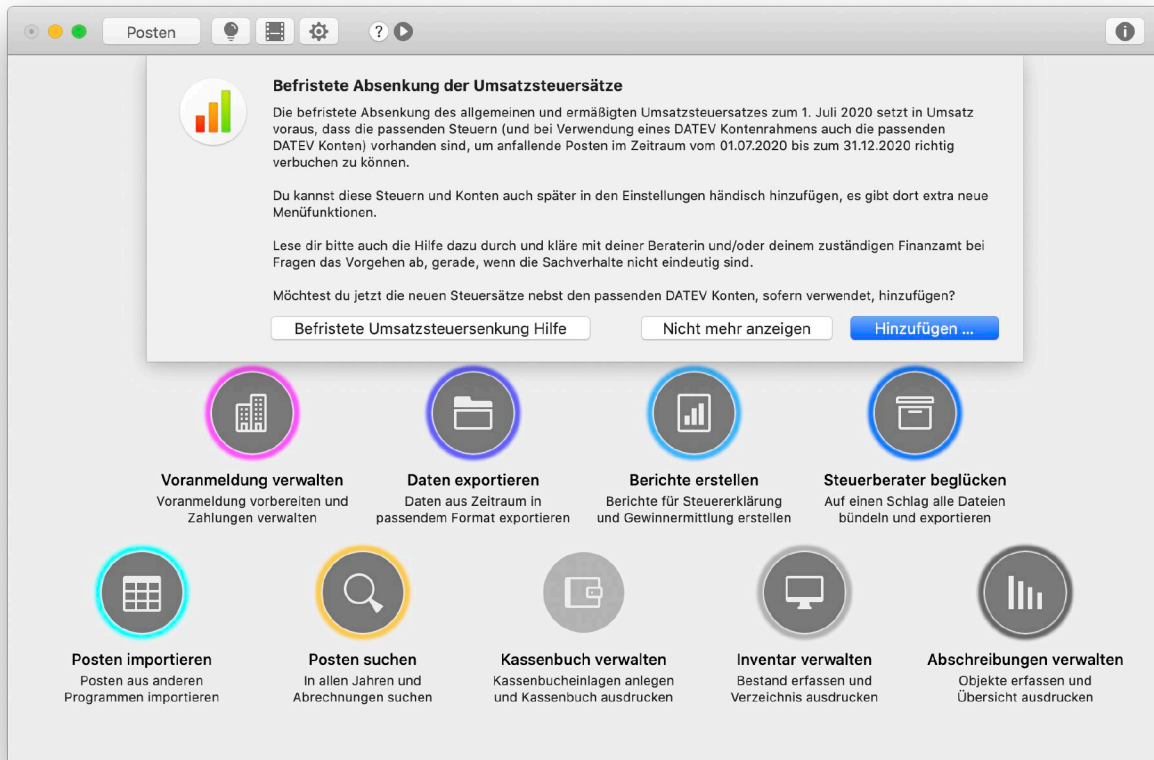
Posten

?

Befristete Absenkung der Umsatzsteuersätze

Die befristete Absenkung des allgemeinen und ermäßigten Umsatzsteuersatzes zum 1. Juli 2020 setzt in Umsatz voraus, dass die passenden Steuern (und bei Verwendung eines DATEV Kontenrahmens auch die passenden DATEV Konten) vorhanden sind, um anfallende Posten im Zeitraum vom 01.07.2020 bis zum 31.12.2020 richtig verbuchen zu können.

Du kannst diese Steuern und Konten auch später in den Einstellungen händisch hinzufügen, es gibt dort extra neue Menüfunktionen.

Lese dir bitte auch die Hilfe dazu durch und kläre mit deiner Beraterin und/oder deinem zuständigen Finanzamt bei Fragen das Vorgehen ab, gerade, wenn die Sachverhalte nicht eindeutig sind.

Möchtest du jetzt die neuen Steuersätze nebst den passenden DATEV Konten, sofern verwendet, hinzufügen?

Befristete Umsatzsteuersenkung Hilfe

Nicht mehr anzeigen

Hinzufügen ...

Voranmeldung verwalten
Voranmeldung vorbereiten und Zahlungen verwalten

Daten exportieren
Daten aus Zeitraum in passendem Format exportieren

Berichte erstellen
Berichte für Steuererklärung und Gewinnermittlung erstellen

Steuerberater beglücken
Auf einen Schlag alle Dateien bündeln und exportieren

Posten importieren
Posten aus anderen Programmen importieren

Posten suchen
In allen Jahren und Abrechnungen suchen

Kassenbuch verwalten
Kassenbucheinlagen anlegen und Kassenbuch ausdrucken

Inventar verwalten
Bestand erfassen und Verzeichnis ausdrucken

Abschreibungen verwalten
Objekte erfassen und Übersicht ausdrucken